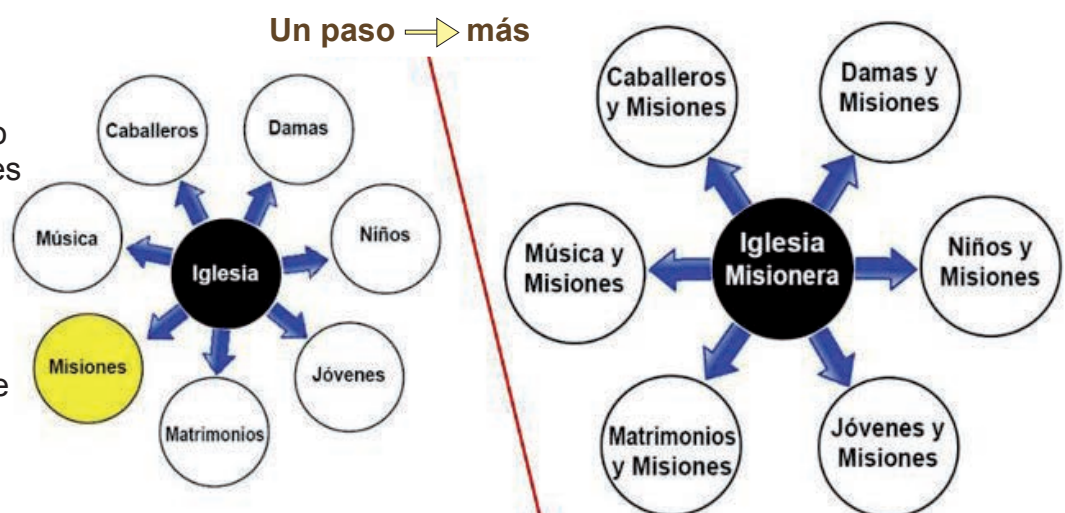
Un paso más

o
es

e

Caballeros

Damas

Música

Iglesia

Niños

Misiones

Jóvenes

Matrimonios

Caballeros y Misiones

Damas y Misiones

Música y Misiones

Iglesia Misionera

Niños y Misiones

Matrimonios y Misiones

Jóvenes y Misiones